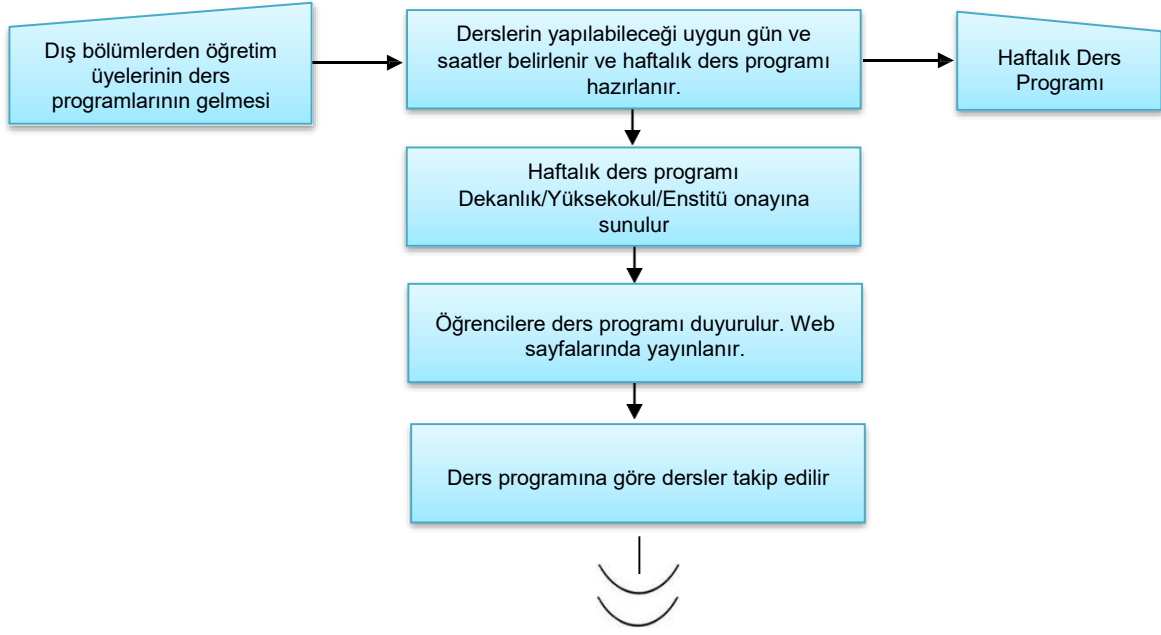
Dış bölümlerden öğretim üyelerinin ders programlarının gelmesi

Derslerin yapılabileceği uygun gün ve saatler belirlenir ve haftalık ders programı hazırlanır.

Haftalık Ders Programı

Haftalık ders programı Dekanlık/Yüksekokul/Enstitü onayına sunulur

Öğrencilere ders programı duyurulur. Web sayfalarında yayınlanır.

Ders programına göre dersler takip edilir